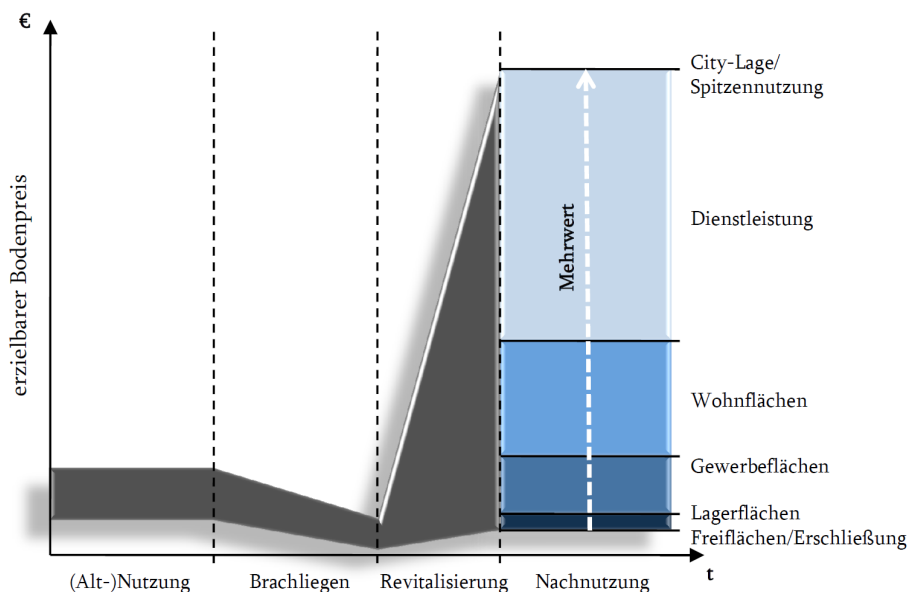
€

erzielbarer Bodenpreis

Mehrwert

City-Lage/ Spitzennutzung

Dienstleistung

Wohnflächen

Gewerbeflächen

Lagerflächen

Freiflächen/Erschließung

(Alt-)Nutzung

Brachliegen

Revitalisierung

Nachnutzung

t